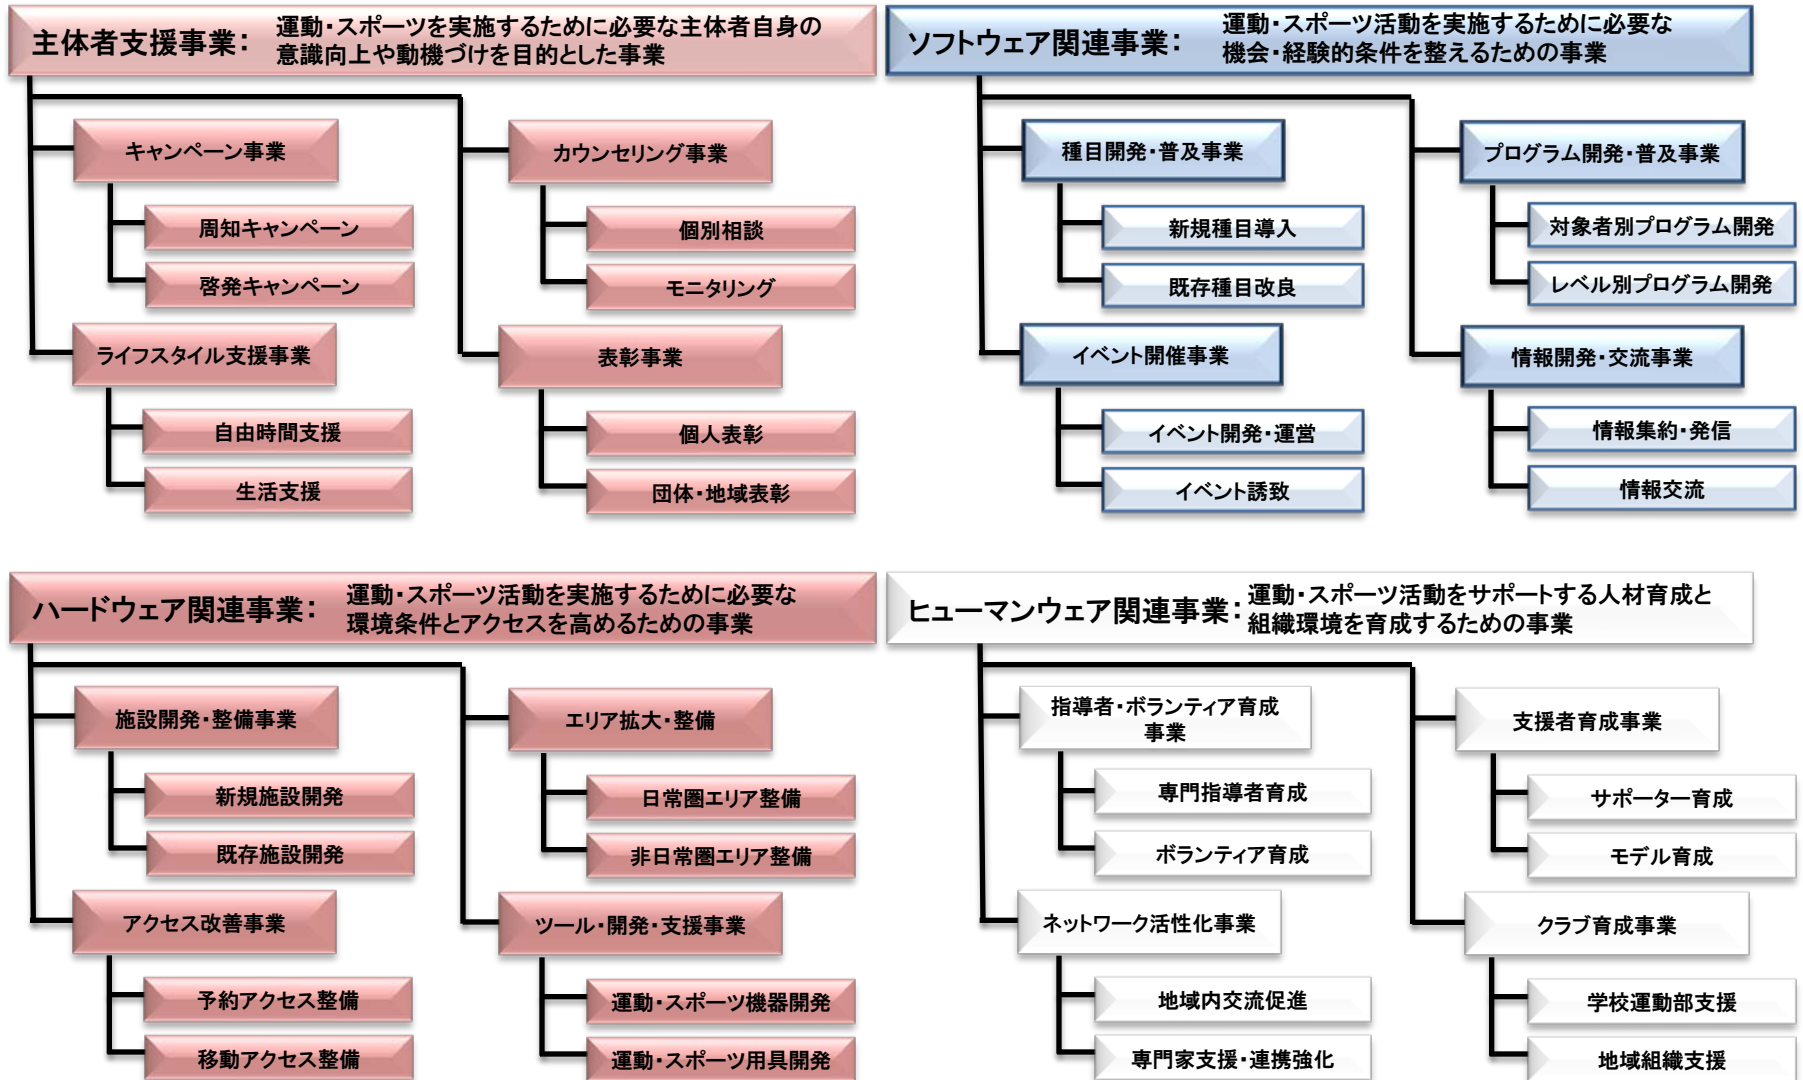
主体者支援事業： 運動・スポーツを実施するために必要な主体者自身の意識向上や動機づけを目的とした事業

キャンペーン事業
周知キャンペーン
啓発キャンペーン

ライフスタイル支援事業
自由時間支援
生活支援

カウンセリング事業
個別相談
モニタリング

表彰事業
個人表彰
団体・地域表彰

ソフトウェア関連事業： 運動・スポーツ活動を実施するために必要な機会・経験的条件を整えるための事業

種目開発・普及事業
新規種目導入
既存種目改良

イベント開催事業
イベント開発・運営
イベント誘致

プログラム開発・普及事業
対象者別プログラム開発
レベル別プログラム開発

情報開発・交流事業
情報集約・発信
情報交流

ハードウェア関連事業： 運動・スポーツ活動を実施するために必要な環境条件とアクセスを高めるための事業

施設開発・整備事業
新規施設開発
既存施設開発

アクセス改善事業
予約アクセス整備
移動アクセス整備

エリア拡大・整備
日常圏エリア整備
非日常圏エリア整備

ツール・開発・支援事業
運動・スポーツ機器開発
運動・スポーツ用具開発

ヒューマンウェア関連事業： 運動・スポーツ活動をサポートする人材育成と組織環境を育成するための事業

指導者・ボランティア育成事業
専門指導者育成
ボランティア育成

ネットワーク活性化事業
地域内交流促進
専門家支援・連携強化

支援者育成事業
サポーター育成
モデル育成

クラブ育成事業
学校運動部支援
地域組織支援